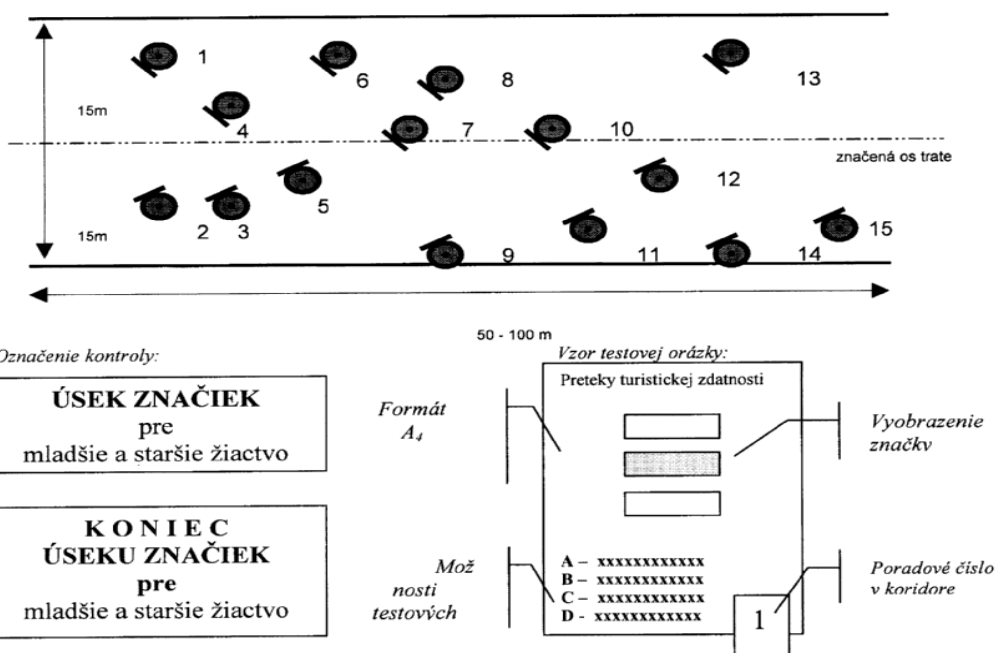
1
6
8
13
15m
4
7
10
značená os trate
12
5
2 3
15m
9
11
14
15

50 - 100 m

Označenie kontroly:

ÚSEK ZNAČIEK
pre
mladšie a staršie žiactvo

KONIEC
ÚSEKU ZNAČIEK
pre
mladšie a staršie žiactvo

Vzor testovej orázky:

Formát $A_4$

Preteky turistickej zdatnosti

Vyobrazenie značky

Možnosti testových

A – xxxxxxxxxxxx
B – xxxxxxxxxxxx
C – xxxxxxxxxxxx
D - xxxxxxxxxxxx

1

Poradové číslo v koridore